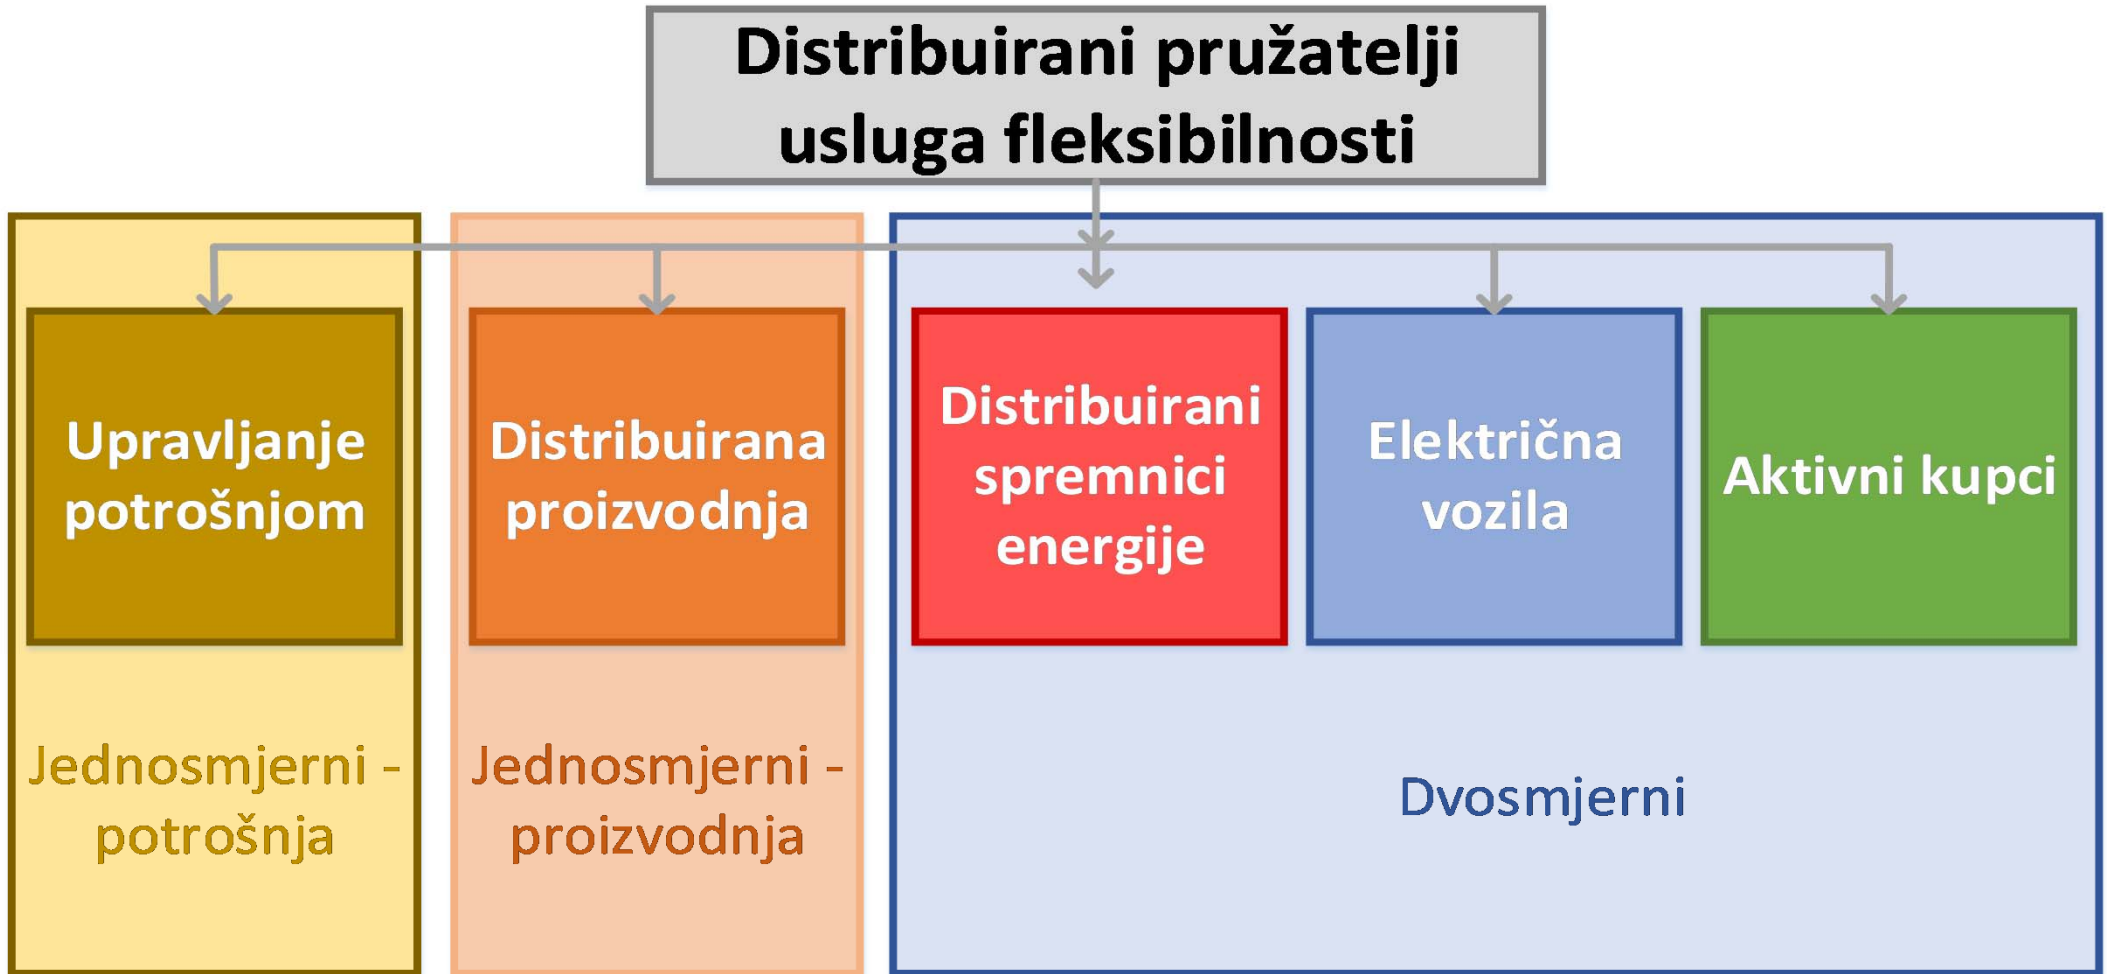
Distribuirani pružatelji usluga fleksibilnosti

Upravljanje potrošnjom

Distribuirana proizvodnja

Distribuirani spremnici energije

Električna vozila

Aktivni kupci

Jednosmjerni - potrošnja

Jednosmjerni - proizvodnja

Dvosmjerni